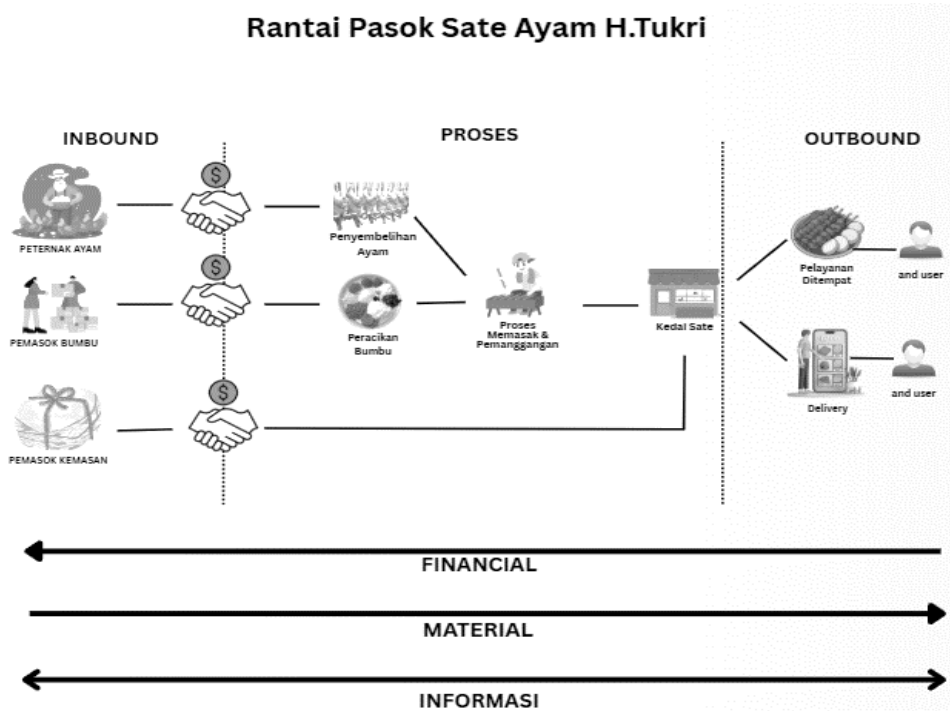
Rantai Pasok Sate Ayam H.Tukri

INBOUND

PROSES

OUTBOUND

PETERNAK AYAM

$

Penyembelihan Ayam

PEMASOK BUMBU

$

Peracikan Bumbu

Proses Memasak & Pemanggangan

Kedai Sate

Pelayanan Ditempat

and user

Delivery

and user

PEMASOK KEMASAN

$

FINANCIAL

MATERIAL

INFORMASI